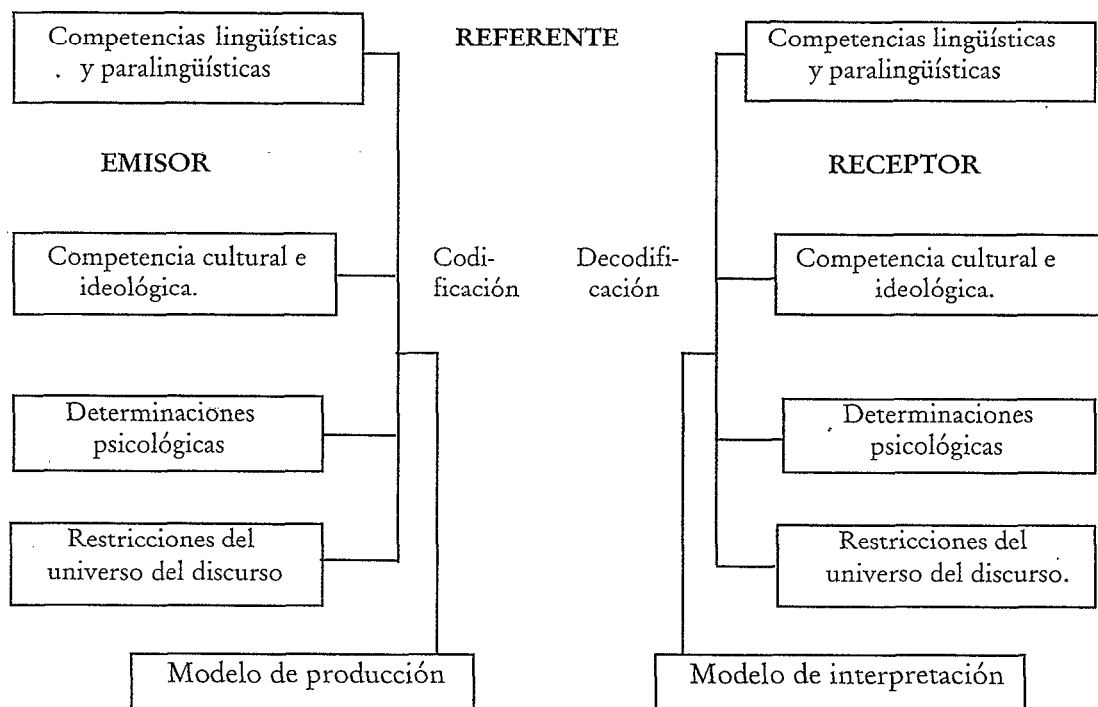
Competencias lingüísticas y paralingüísticas

REFERENTE

Competencias lingüísticas y paralingüísticas

EMISOR

RECEPTOR

Competencia cultural e ideológica.

Codificación

Decodificación

Competencia cultural e ideológica.

Determinaciones psicológicas

Determinaciones psicológicas

Restricciones del universo del discurso

Restricciones del universo del discurso.

Modelo de producción

Modelo de interpretación